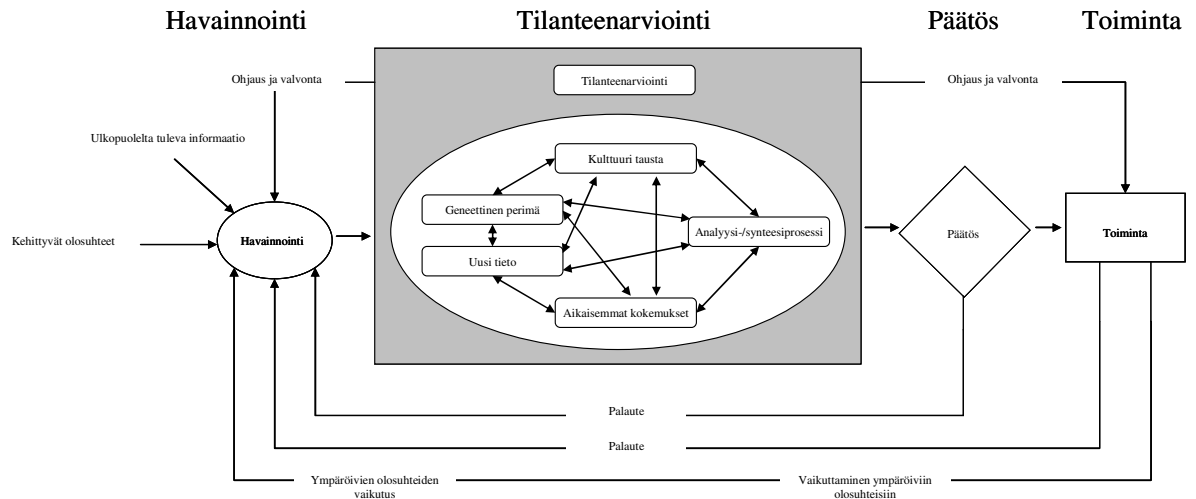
Havainnointi

Tilanteenarviointi

Päätös

Toiminta

Ohjaus ja valvonta

Tilanteenarviointi

Ohjaus ja valvonta

Ulkopuolelta tuleva informaatio

Kulttuuri tausta

Geneettinen perimä

Analyysi-/synteesiprosessi

Kehittyvät olosuhteet

Havainnointi

Päätös

Toiminta

Uusi tieto

Aikaisemmat kokemukset

Palaute

Palaute

Ympäröivien olosuhteiden vaikutus

Vaikuttaminen ympäröiviin olosuhteisiin